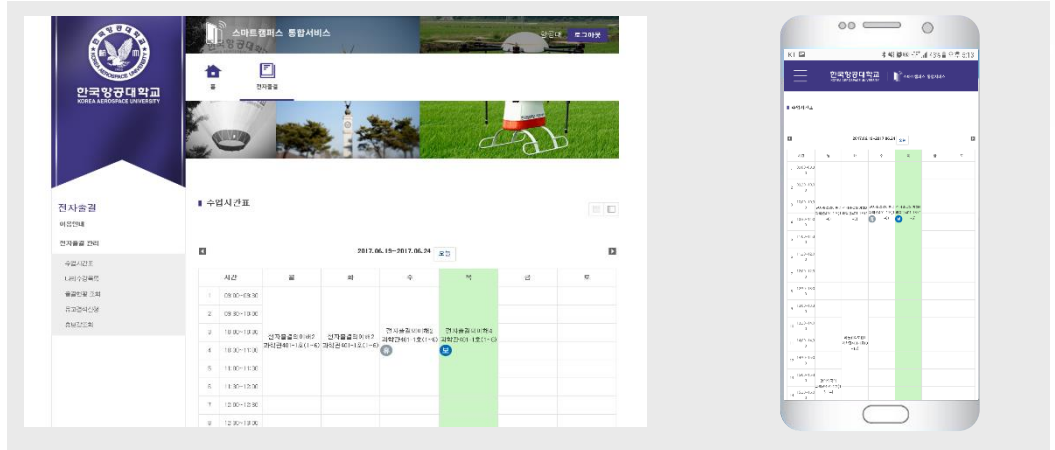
한국항공대학교
KOREA AEROSPACE UNIVERSITY

스마트캠퍼스 통합서비스

로그아웃

홈

전자출결

전자출결

이용안내

전자출결 관리

수업시간표

나의수강목록

출결현황 조회

공결신청

휴보강조회

■ 수업시간표

2017.06.19~2017.06.24 오늘

| 시간 | | 월 | 화 | 수 | 목 | 금 | 토 |
|---|---|---|---|---|---|---|---|
| 1 | 09:00~09:30 | | | | | | |
| 2 | 09:30~10:00 | | | | | | |
| 3 | 10:00~10:30 | 선형출결3(이#2 과학관#1-1호(1~6) | 선형출결3(이#2 과학관#1-1호(1~6) | 전자출결(이#4 과학관#1-1호(1~6) | 전자출결(이#4 과학관#1-1호(1~6) | | |
| 4 | 10:30~11:00 | | | | | | |
| 5 | 11:00~11:30 | | | | | | |
| 6 | 11:30~12:00 | | | | | | |
| 7 | 12:00~12:30 | | | | | | |
| 8 | 12:30~13:00 | | | | | | |

KT

한국항공대학교

스마트캠퍼스 통합서비스

■ 수업시간표

2017.06.19~2017.06.24 오늘

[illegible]